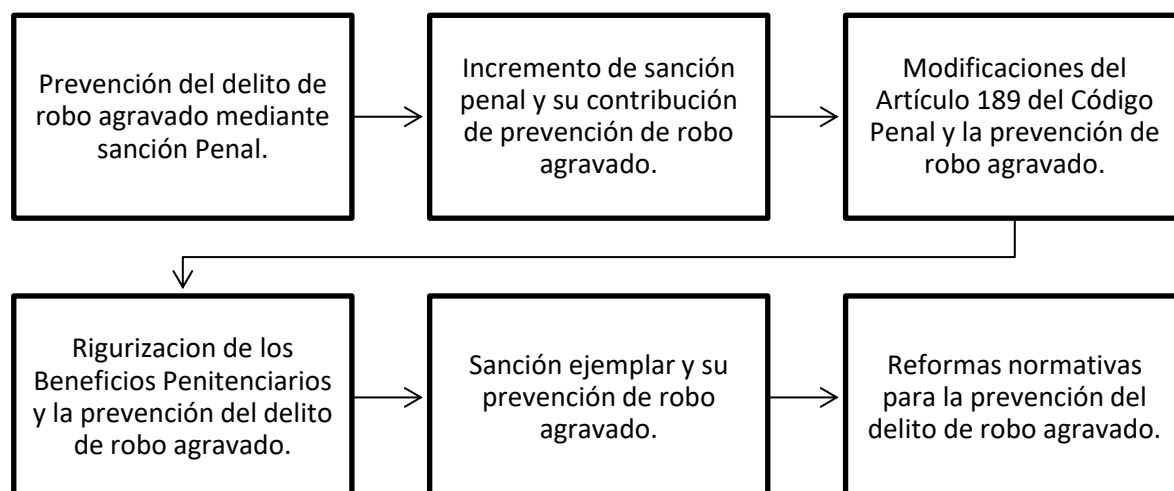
Prevención del delito de robo agravado mediante sanción Penal.

Incremento de sanción penal y su contribución de prevención de robo agravado.

Modificaciones del Artículo 189 del Código Penal y la prevención de robo agravado.

Rigurizacion de los Beneficios Penitenciarios y la prevención del delito de robo agravado.

Sanción ejemplar y su prevención de robo agravado.

Reformas normativas para la prevención del delito de robo agravado.